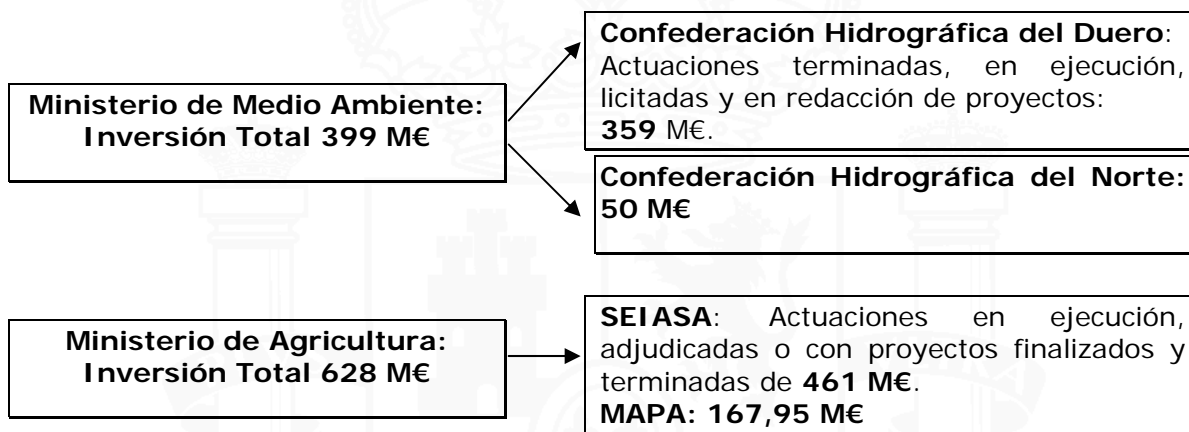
Ministerio de Medio Ambiente: Inversión Total 399 M€

Confederación Hidrográfica del Duero: Actuaciones terminadas, en ejecución, licitadas y en redacción de proyectos: 359 M€.

Confederación Hidrográfica del Norte: 50 M€

Ministerio de Agricultura: Inversión Total 628 M€

SEIASA: Actuaciones en ejecución, adjudicadas o con proyectos finalizados y terminadas de 461 M€.
MAPA: 167,95 M€